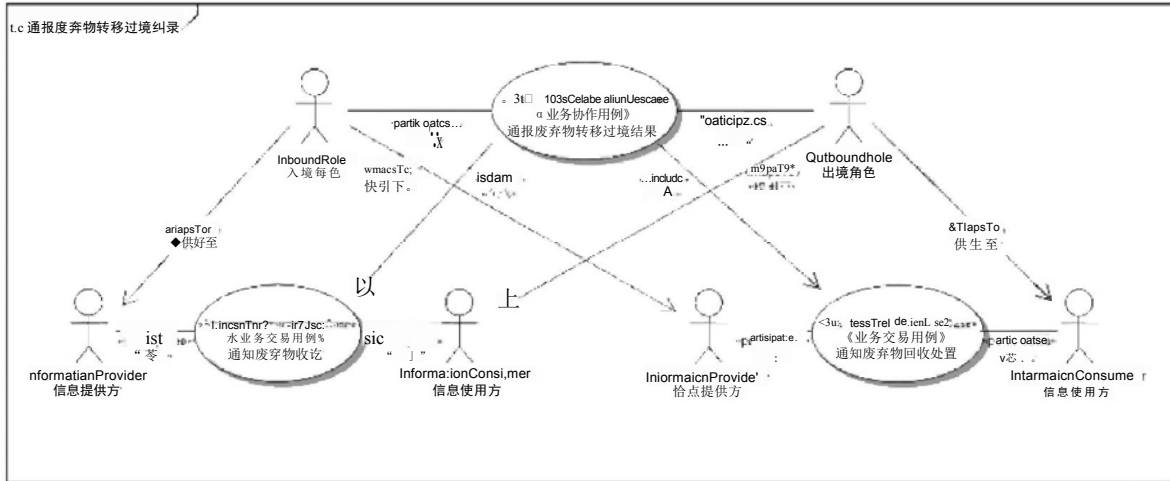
t.c 通报废弃物转移过境纠录

3t 103sCelabe aliunUescaee
α 业务协作用例》
通报废弃物转移过境结果

partik oatcs...
X

"oaticipz.cs
...

InboundRole
入境每色

wmacsTc;
快引下。

isdam

...includc
A

m9paT9*

Qutboundhole
出境角色

ariapsTor
◆供好至

&TlapsTo
供生至

以

上

ist
"苓

I.incsnTnr? ir7Jsc:
水业务交易用例%
通知废穿物收讫

sic
" ]"

artisipat:e.

<3u tessTrel de ienL se2
《业务交易用例》
通知废弃物回收处置

artic oatse
v芯

nformatianProvider
信息提供方

Informa:ionConsi,mer
信息使用方

IniormaicnProvide'
恰点提供方

IntarmaicnConsume
信息使用方